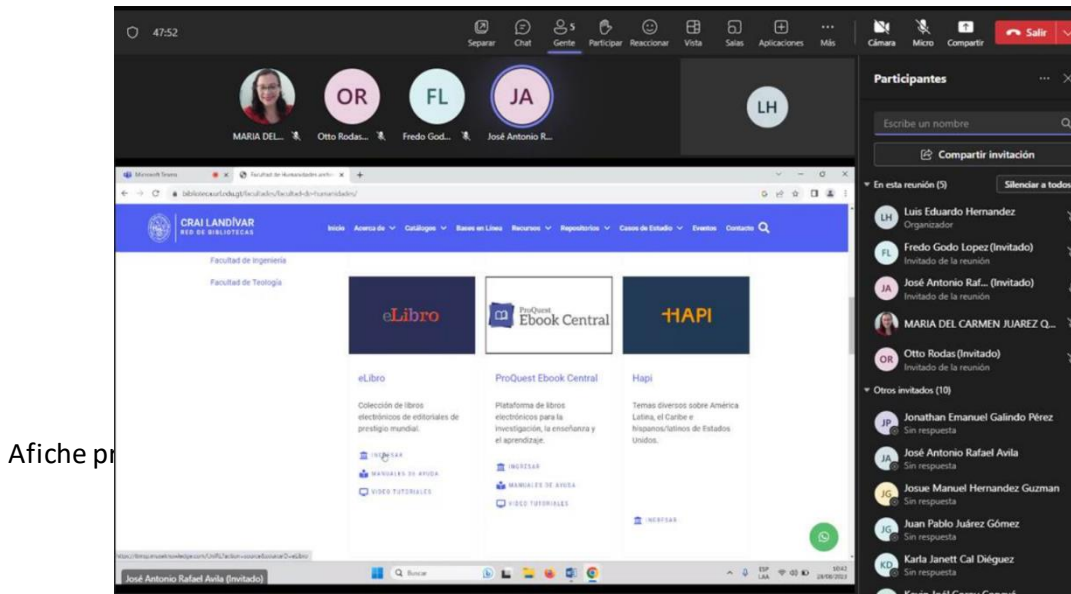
47:52

Separar Chat Gente 5 Participar Reaccionar Vista Salas Aplicaciones Más Cámara Micro Compartir Salir

OR FL JA LH

MARIA DEL... Otto Rodas... Fredo God... José Antonio R...

Microsoft Teams Facultad de Humanidades ant

bibliotecas.url.edu.gt/facultades/facultad-de-humanidades/

CRAI LANDÍVAR RED DE BIBLIOTECAS

Inicio Acerca de Catálogos Bases en Línea Recursos Repositorios Casos de Estudio Eventos Contacto

Facultad de Ingeniería

Facultad de Teología

eLibro

ProQuest Ebook Central

HAPI

eLibro

Colección de libros electrónicos de editoriales de prestigio mundial.

INGRESAR

MANUALES DE AYUDA

VIDEO TUTORIALES

ProQuest Ebook Central

Plataforma de libros electrónicos para la investigación, la enseñanza y el aprendizaje.

INGRESAR

MANUALES DE AYUDA

VIDEO TUTORIALES

Hapi

Temas diversos sobre América Latina, el Caribe e hispanos/latinos de Estados Unidos.

INGRESAR

José Antonio Rafael Avila (Invitado)

Buscar

ESP LAA 10:42 28/08/2023

Participantes

Escribe un nombre

Compartir invitación

En esta reunión (5) Silenciar a todos

Luis Eduardo Hernandez
Organizador

Fredo Godo Lopez (Invitado)
Invitado de la reunión

José Antonio Raf... (Invitado)
Invitado de la reunión

MARIA DEL CARMEN JUAREZ Q...

Otto Rodas (Invitado)
Invitado de la reunión

Otros invitados (10)

Jonathan Emanuel Galindo Pérez
Sin respuesta

José Antonio Rafael Avila
Sin respuesta

Josue Manuel Hernandez Guzman
Sin respuesta

Juan Pablo Juárez Gómez
Sin respuesta

Karla Janett Cal Diéguez
Sin respuesta

Afiche pr